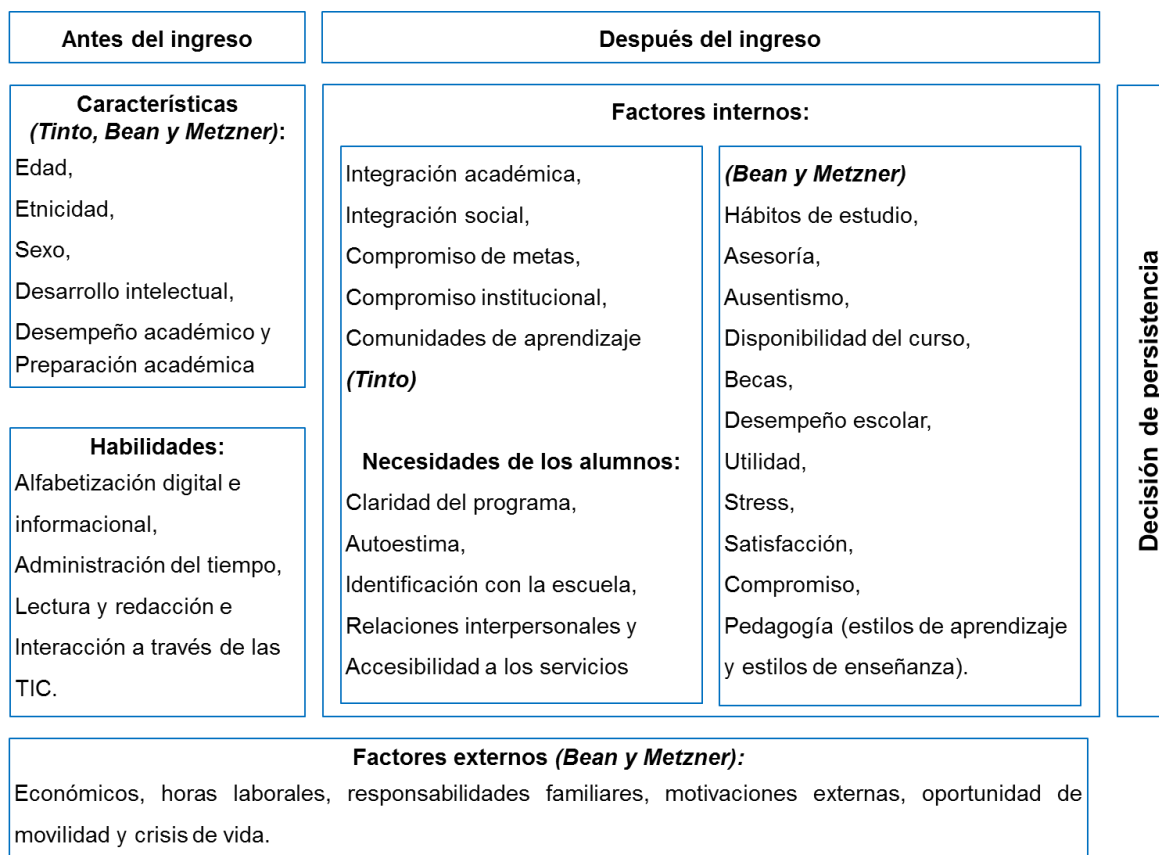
Antes del ingreso

Después del ingreso

Características (Tinto, Bean y Metzner):
Edad,
Etnicidad,
Sexo,
Desarrollo intelectual,
Desempeño académico y Preparación académica

Habilidades:
Alfabetización digital e informacional,
Administración del tiempo,
Lectura y redacción e Interacción a través de las TIC.

Factores internos:

Integración académica,
Integración social,
Compromiso de metas,
Compromiso institucional,
Comunidades de aprendizaje
(Tinto)

Necesidades de los alumnos:
Claridad del programa,
Autoestima,
Identificación con la escuela,
Relaciones interpersonales y
Accesibilidad a los servicios

(Bean y Metzner)
Hábitos de estudio,
Asesoría,
Ausentismo,
Disponibilidad del curso,
Becas,
Desempeño escolar,
Utilidad,
Stress,
Satisfacción,
Compromiso,
Pedagogía (estilos de aprendizaje y estilos de enseñanza).

Decisión de persistencia

Factores externos (Bean y Metzner):
Económicos, horas laborales, responsabilidades familiares, motivaciones externas, oportunidad de movilidad y crisis de vida.